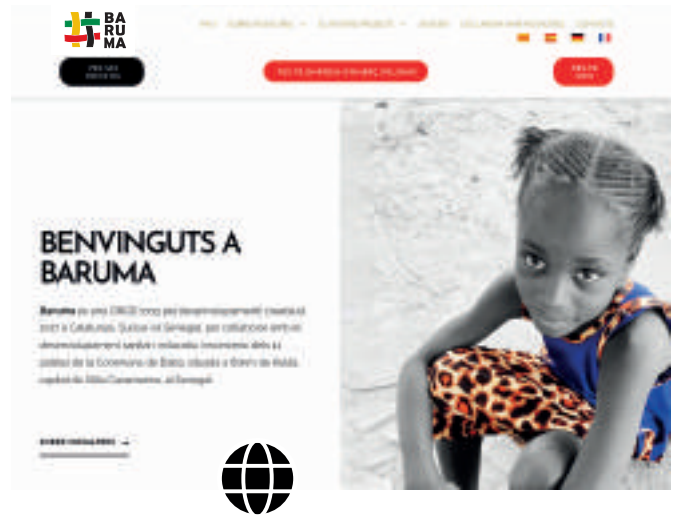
BA
RU
MA

INICI   QUI SOM / BARUMA   EL NOSTRE PROJECTE   NOTÍCIES   COL·LABORA AMB NOSALTRES   CONTACTE

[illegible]

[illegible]

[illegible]

BENVINGUTS A BARUMA

Baruma és una ONGD (ong per desenvolupament) creada el 2017 a Catalunya, Guissona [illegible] Senegal, per col·laborar amb el desenvolupament sanitari i educatiu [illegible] poblat de la Comunitat de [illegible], situada a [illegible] capital de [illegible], al Senegal.

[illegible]